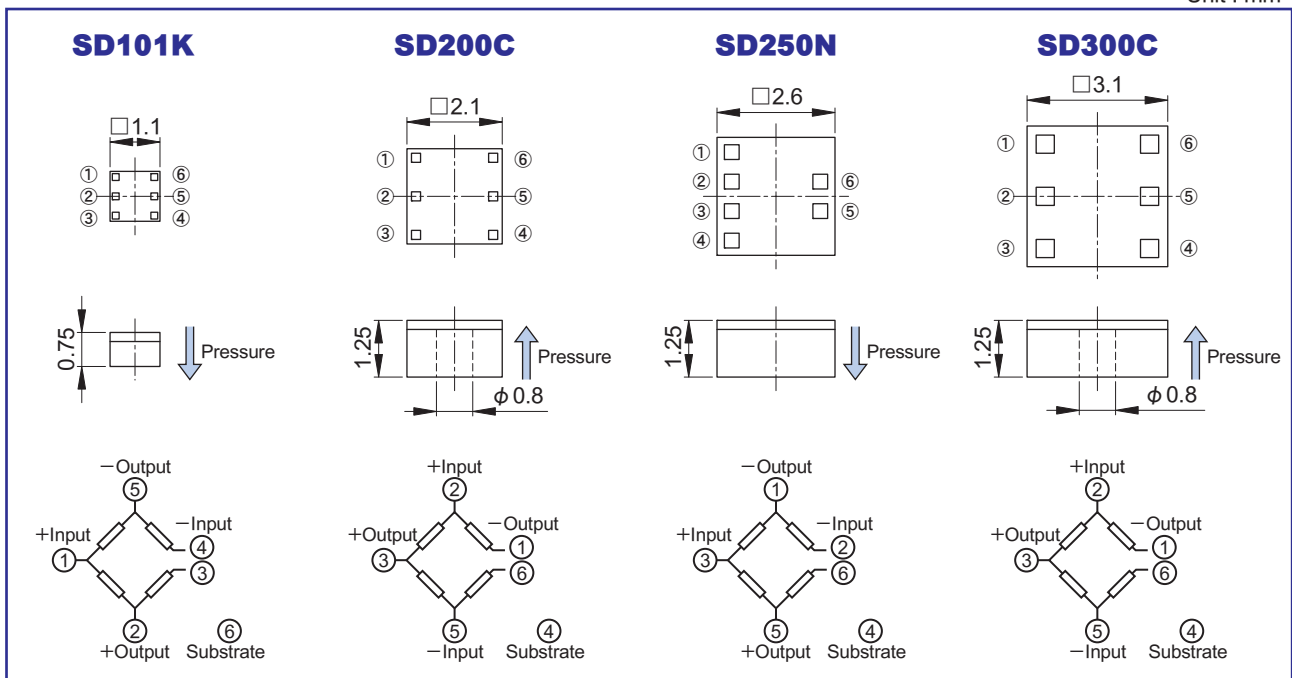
Unit : mm

SD101K

□1.1

① ⑥
② ⑤
③ ④

0.75

Pressure

−Output
⑤
+Input
①
−Input
④
③
②
+Output
⑥
Substrate

SD200C

□2.1

① ⑥
② ⑤
③ ④

1.25

Pressure

$\phi$ 0.8

+Input
②
+Output
③
−Output
①
⑥
⑤
−Input
④
Substrate

SD250N

□2.6

①
② ⑥
③ ⑤
④

1.25

Pressure

−Output
①
+Input
③
−Input
②
⑥
⑤
+Output
④
Substrate

SD300C

□3.1

① ⑥
② ⑤
③ ④

1.25

Pressure

$\phi$ 0.8

+Input
②
+Output
③
−Output
①
⑥
⑤
−Input
④
Substrate